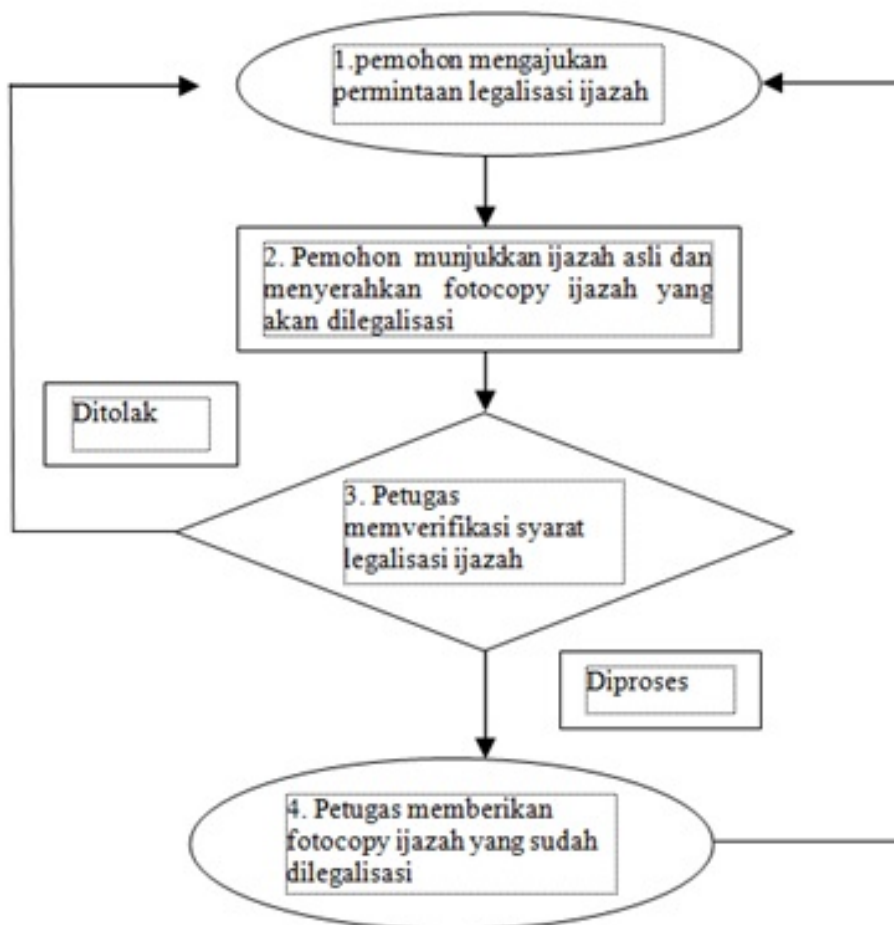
1.pemohon mengajukan permintaan legalisasi ijazah

2. Pemohon munjukkan ijazah asli dan menyerahkan fotocopy ijazah yang akan dilegalisasi

Ditolak

3. Petugas memverifikasi syarat legalisasi ijazah

Diproses

4. Petugas memberikan fotocopy ijazah yang sudah dilegalisasi